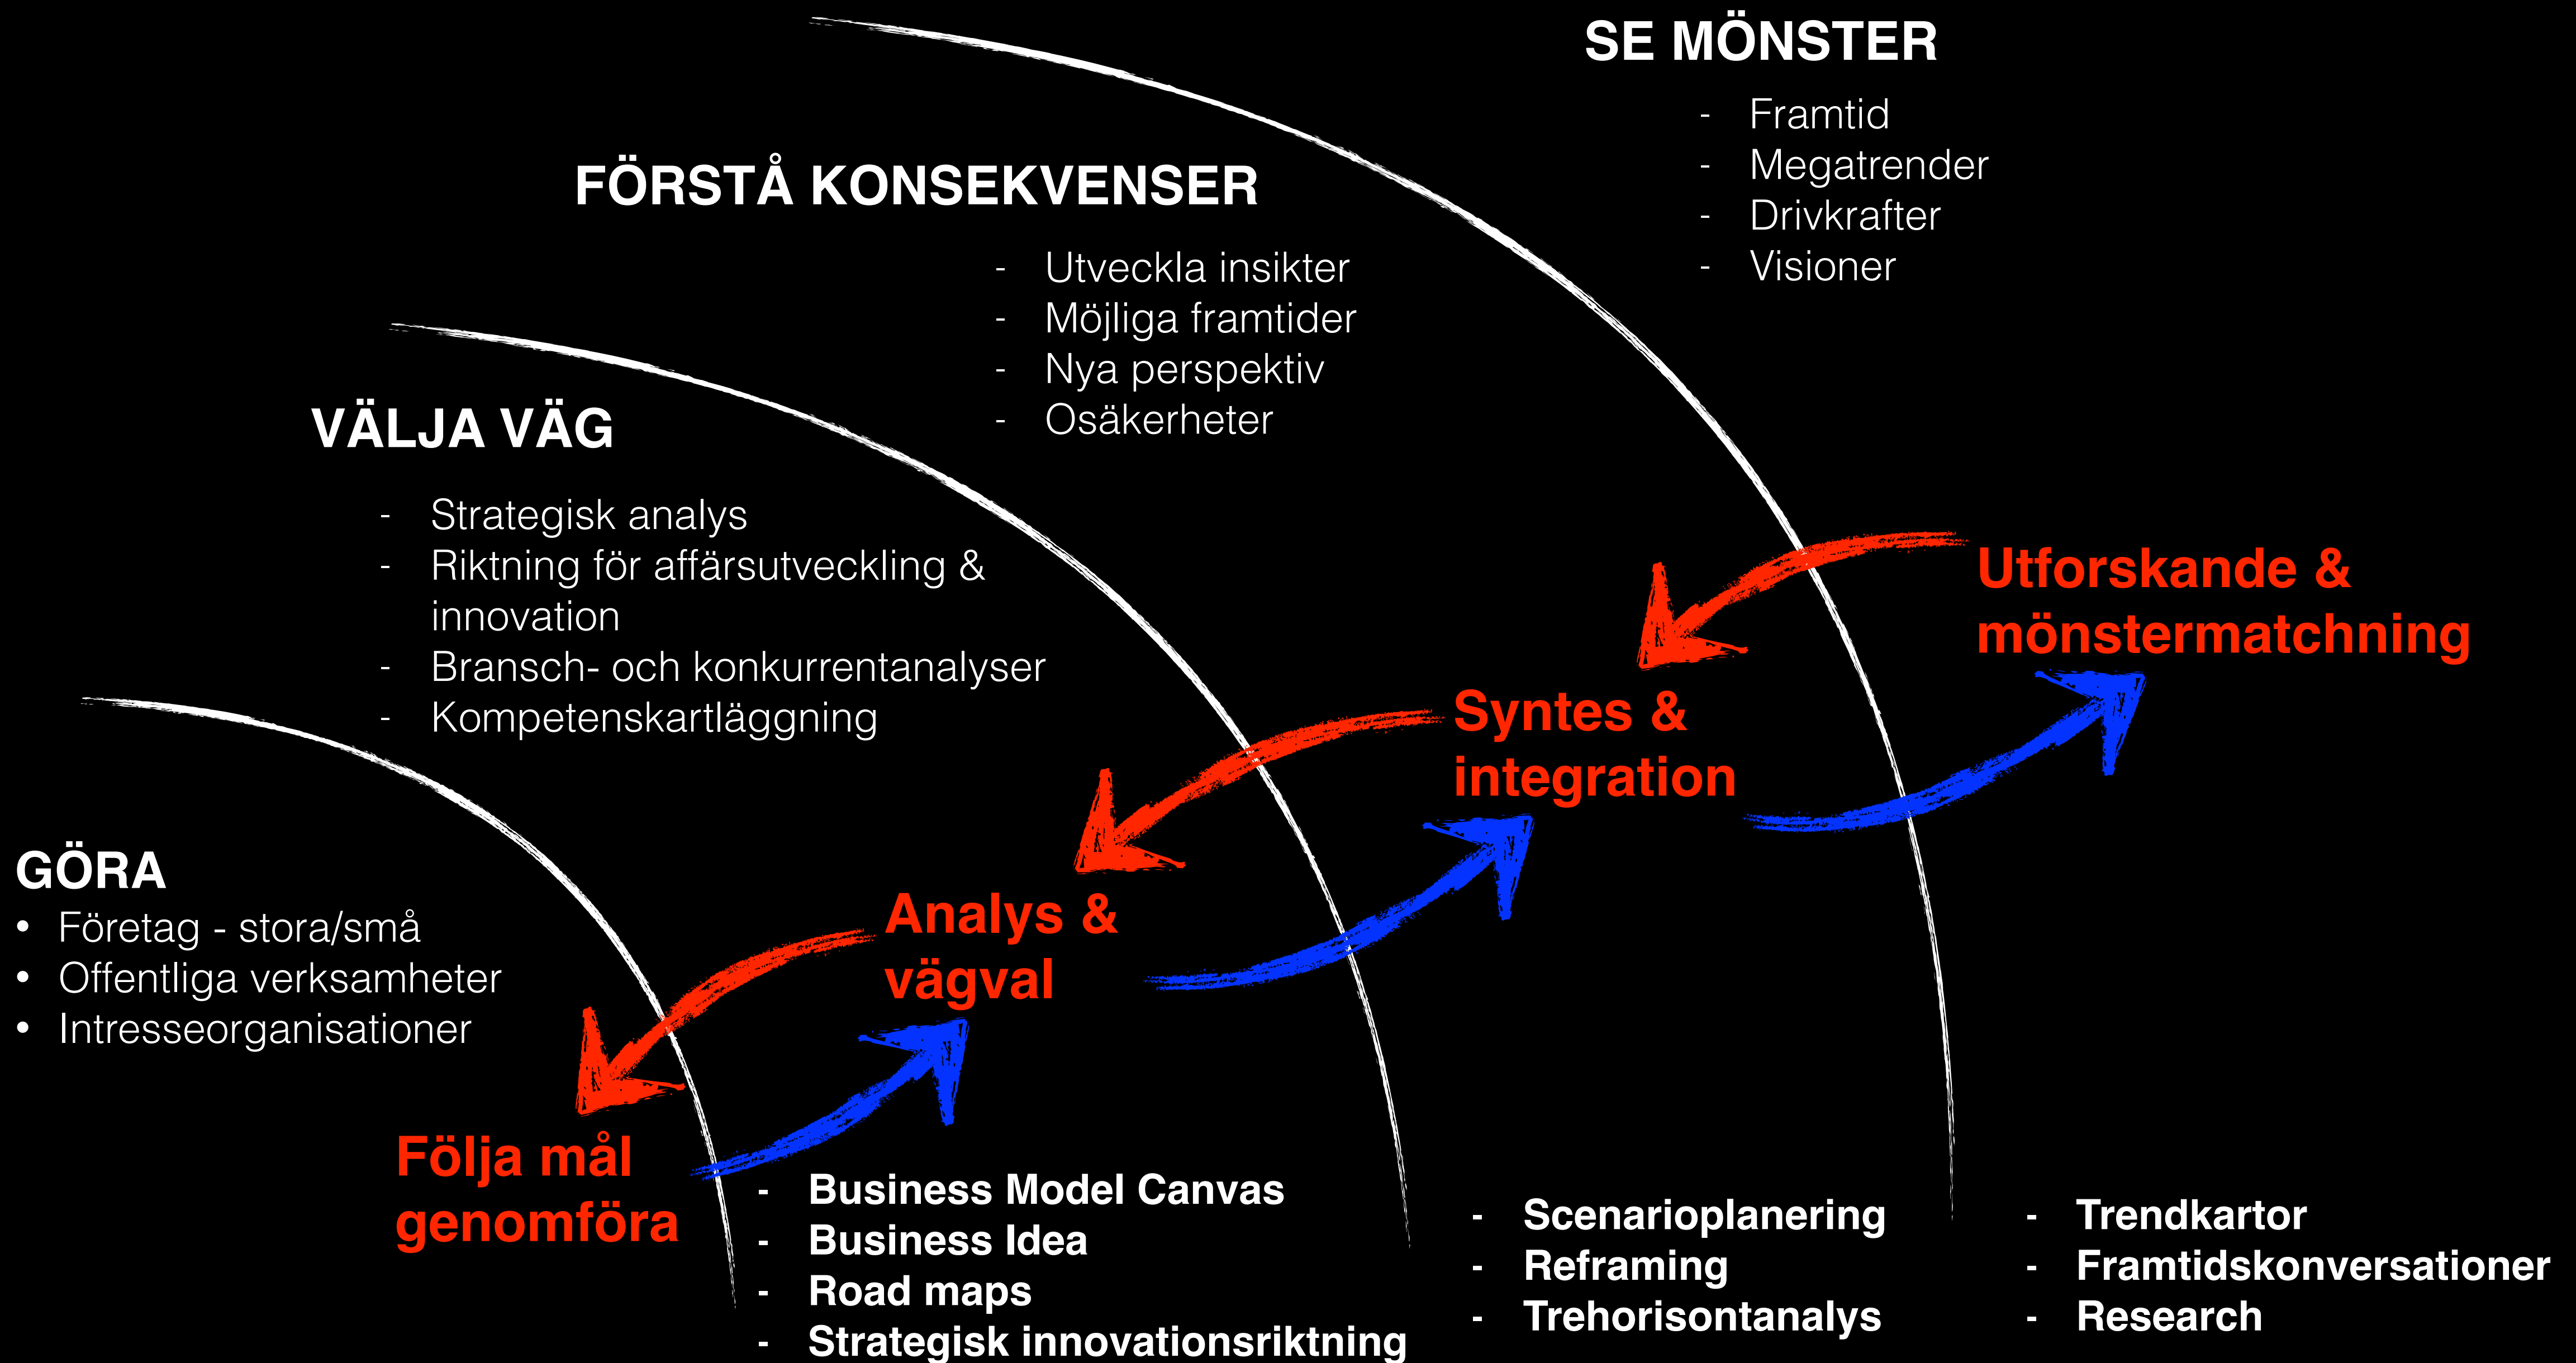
SE MÖNSTER

- Framtid
- Megatrender
- Drivkrafter
- Visioner

FÖRSTÅ KONSEKVENSER

- Utveckla insikter
- Möjliga framtider
- Nya perspektiv
- Osäkerheter

VÄLJA VÄG

- Strategisk analys
- Riktning för affärsutveckling & innovation
- Bransch- och konkurrentanalyser
- Kompetenskartläggning

GÖRA

• Företag - stora/små
• Offentliga verksamheter
• Intresseorganisationer

Utforskande & mönstermatchning

Syntes & integration

Analys & vägval

Följa mål genomföra

- Business Model Canvas
- Business Idea
- Road maps
- Strategisk innovationsriktning

- Scenarioplanering
- Reframing
- Trehorisontanalys

- Trendkartor
- Framtidskonversationer
- Research